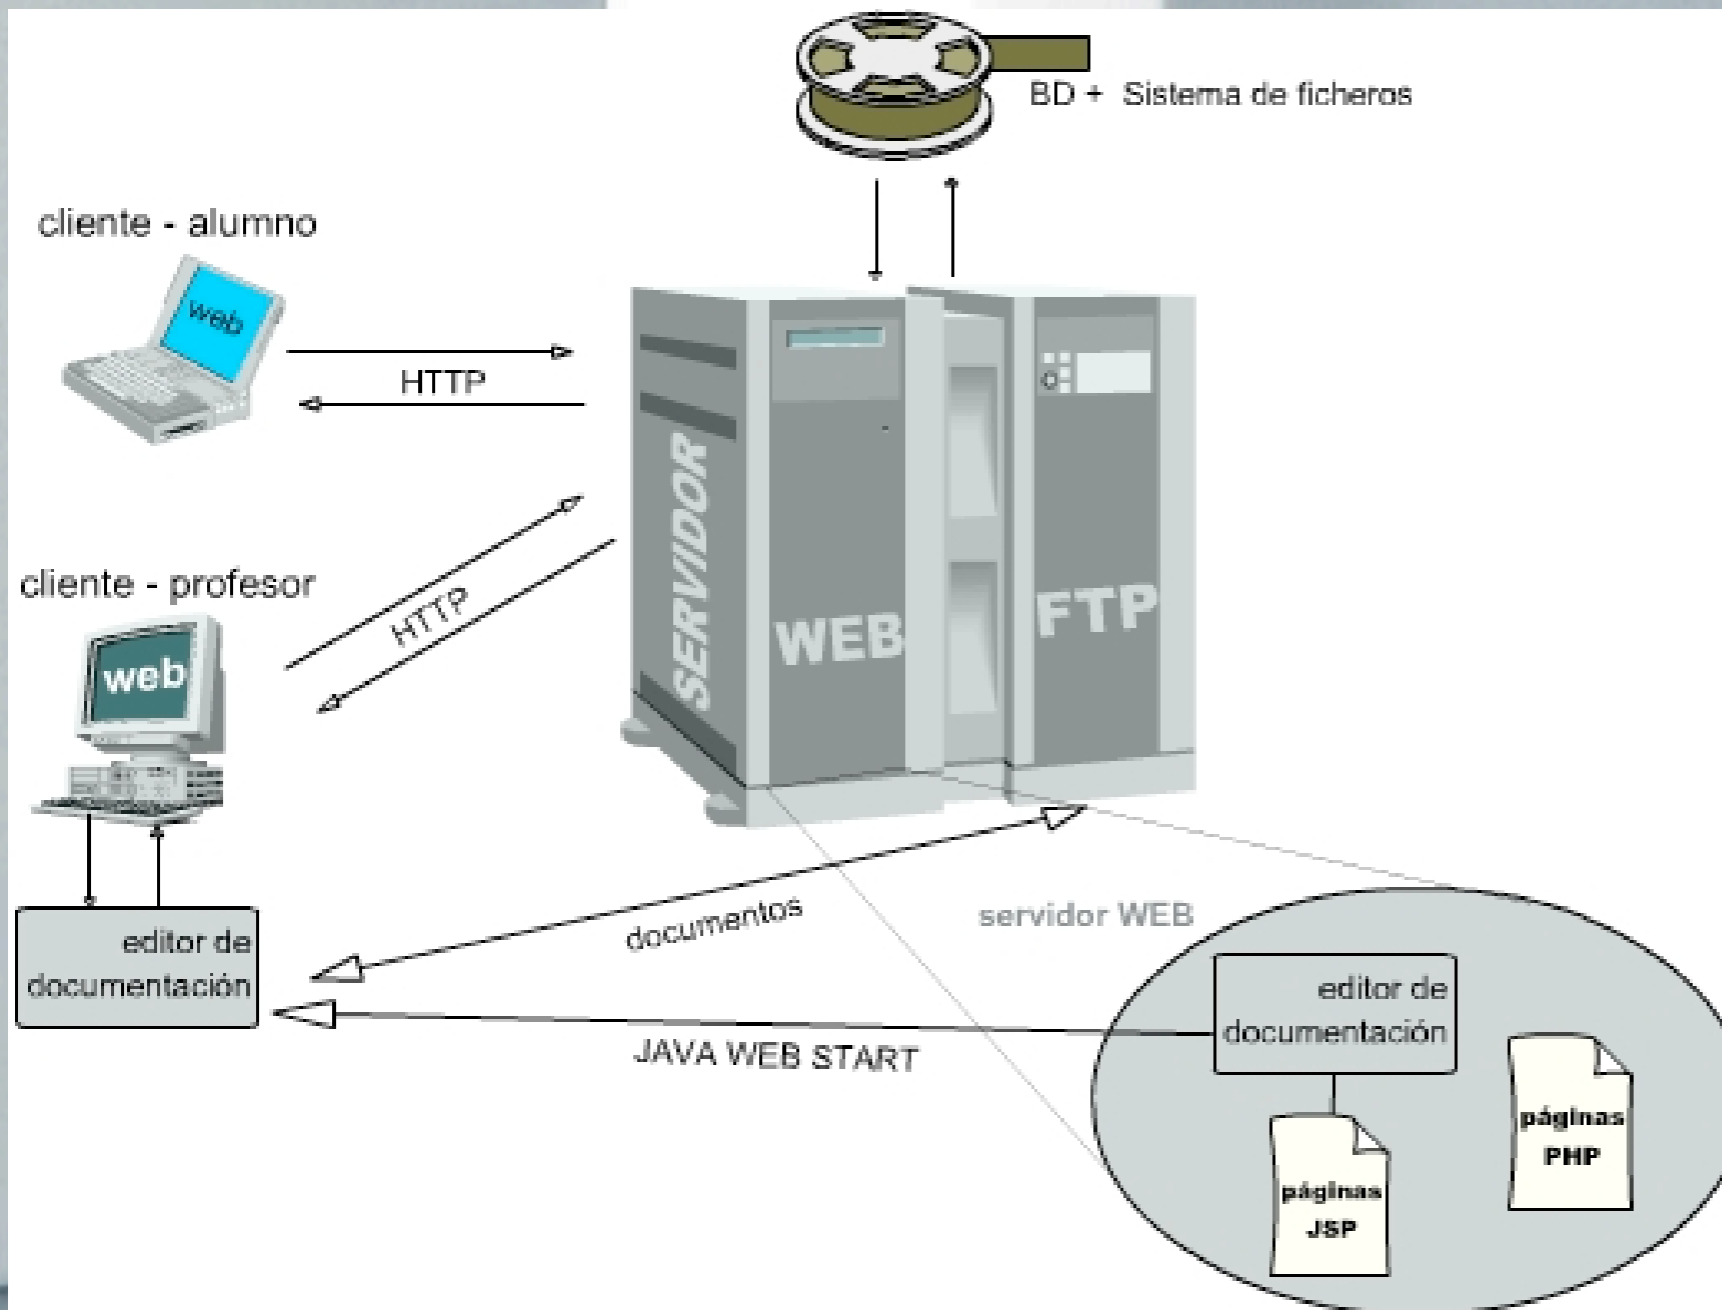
BD + Sistema de ficheros

cliente - alumno

web

HTTP

SERVIDOR

WEB

FTP

cliente - profesor

web

HTTP

editor de documentación

documentos

servidor WEB

editor de documentación

JAVA WEB START

páginas JSP

páginas PHP